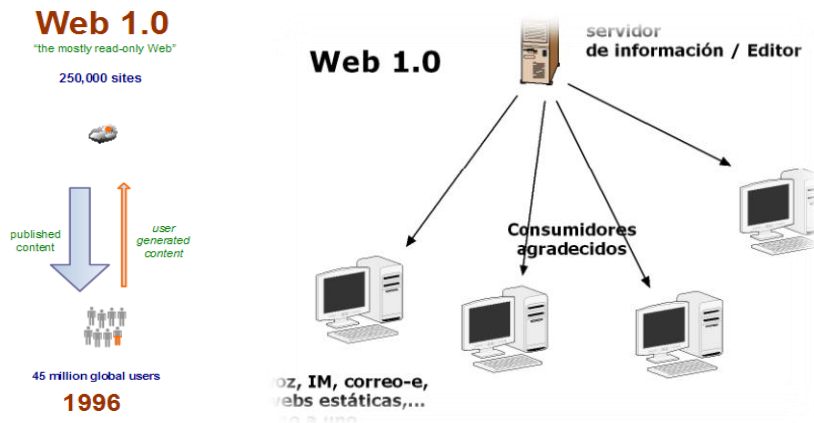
Web 1.0
"the mostly read-only Web"
250,000 sites

published content

user generated content

45 million global users
1996

Web 1.0

servidor
de información / Editor

Consumidores agradecidos

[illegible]oz, IM, correo-e,
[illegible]ebs estáticas,...
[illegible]